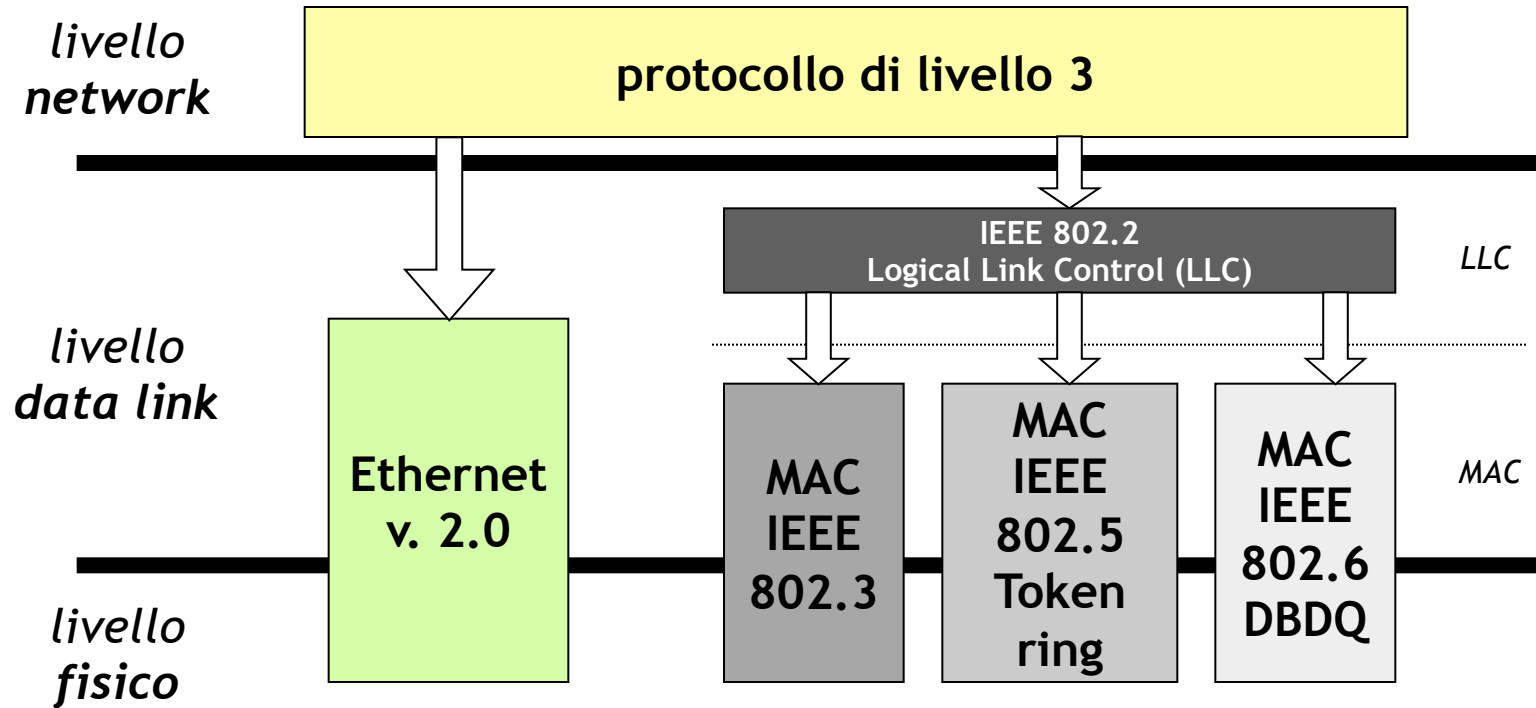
livello network

protocollo di livello 3

IEEE 802.2
Logical Link Control (LLC)

LLC

livello data link

Ethernet v. 2.0

MAC IEEE 802.3

MAC IEEE 802.5 Token ring

MAC IEEE 802.6 DBDQ

MAC

livello fisico